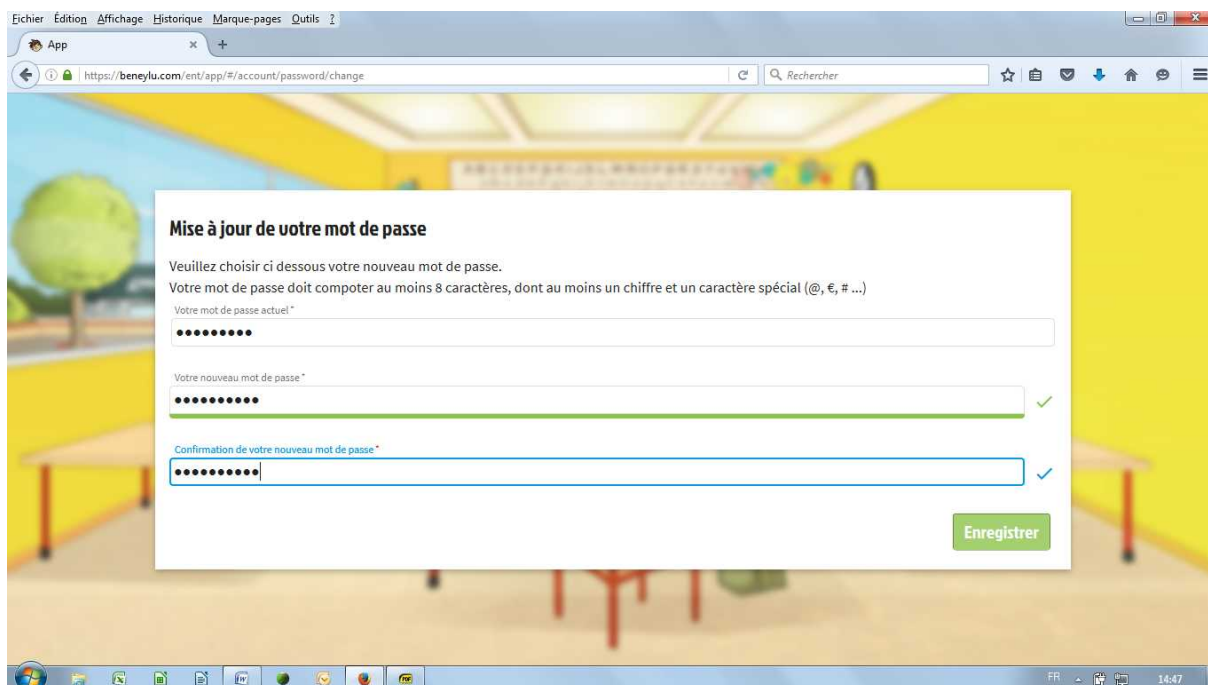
Fichier Édition Affichage Historique Marque-pages Outils ?

App

https://beneylu.com/ent/app/#/account/password/change

Rechercher

Mise à jour de votre mot de passe

Veuillez choisir ci dessous votre nouveau mot de passe.
Votre mot de passe doit compoter au moins 8 caractères, dont au moins un chiffre et un caractère spécial (@, €, # ...)

Votre mot de passe actuel *
•••••••••

Votre nouveau mot de passe *
••••••••••

Confirmation de votre nouveau mot de passe *
••••••••••

Enregistrer

FR

14:47